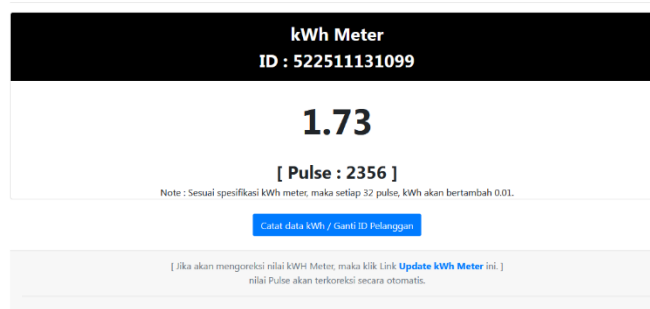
kWh Meter
ID : 522511131099

1.73

[ Pulse : 2356 ]

Note : Sesuai spesifikasi kWh meter, maka setiap 32 pulse, kWh akan bertambah 0.01.

Catat data kWh / Ganti ID Pelanggan

[ Jika akan mengoreksi nilai kWH Meter, maka klik Link Update kWh Meter ini. ]
nilai Pulse akan terkoreksi secara otomatis.